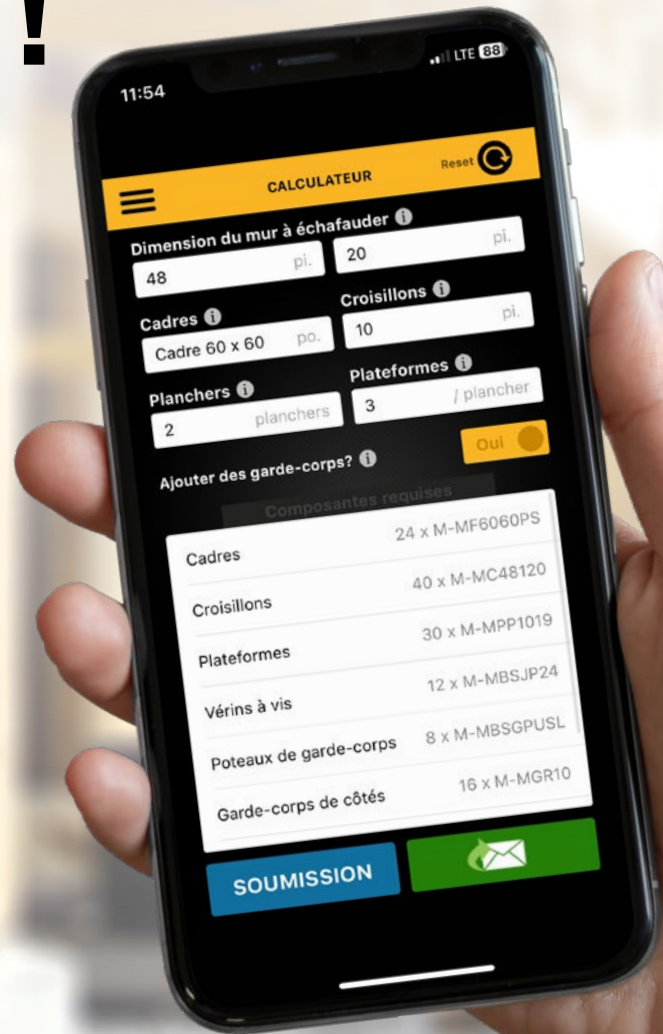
!

11:54

LTE 88

CALCULATEUR

Reset

Dimension du mur à échafauder

48 pi.

20 pi.

Cadres

Cadre 60 x 60 po.

Croisillons

10 pi.

Planchers

2 planchers

Plateformes

3 / plancher

Ajouter des garde-corps?

Oui

Composantes requises

| | |
|---|---|
| Cadres | 24 x M-MF6060PS |
| Croisillons | 40 x M-MC48120 |
| Plateformes | 30 x M-MPP1019 |
| Vérins à vis | 12 x M-MBSJP24 |
| Poteaux de garde-corps | 8 x M-MBSGPUSL |
| Garde-corps de côtés | 16 x M-MGR10 |

SOUMISSION